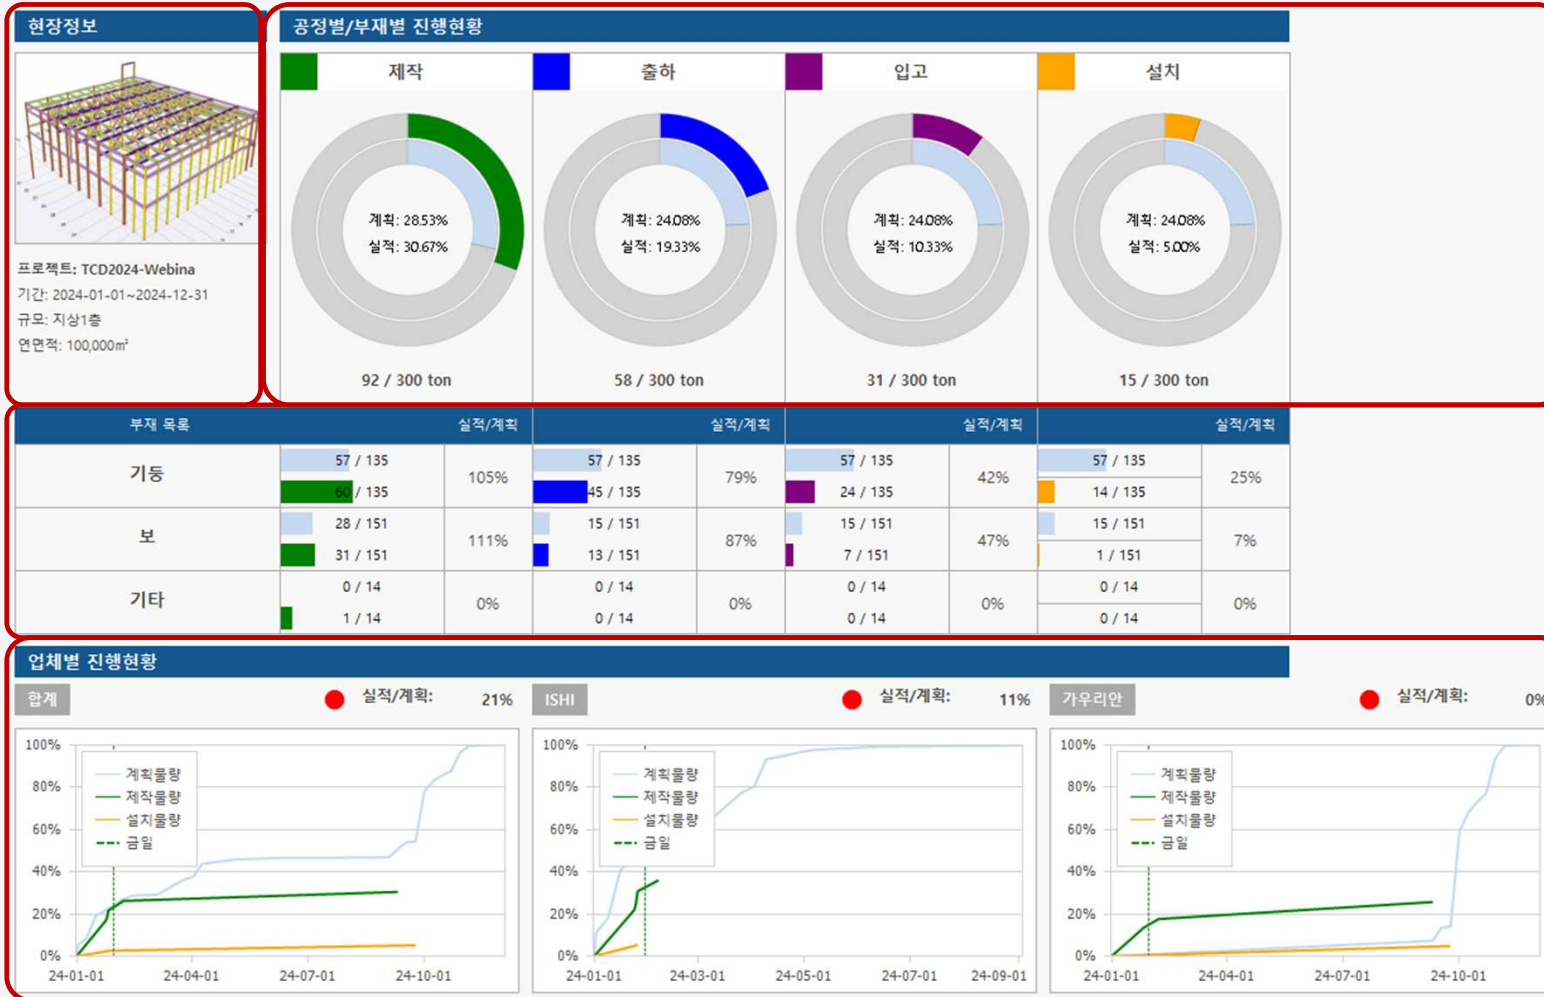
현장정보

프로젝트: TCD2024-Webina
기간: 2024-01-01~2024-12-31
규모: 지상1층
연면적: 100,000㎡

공정별/부재별 진행현황

제작
계획: 28.53%
실적: 30.67%
92 / 300 ton

출하
계획: 24.08%
실적: 19.33%
58 / 300 ton

입고
계획: 24.08%
실적: 10.33%
31 / 300 ton

설치
계획: 24.08%
실적: 5.00%
15 / 300 ton

| 부재 목록 | | 실적/계획 | | 실적/계획 | | 실적/계획 | | 실적/계획 |
|---|---|---|---|---|---|---|---|---|
| 기둥 | 57 / 135 | 105% | 57 / 135 | 79% | 57 / 135 | 42% | 57 / 135 | 25% |
| | 60 / 135 | | 45 / 135 | | 24 / 135 | | 14 / 135 | |
| 보 | 28 / 151 | 111% | 15 / 151 | 87% | 15 / 151 | 47% | 15 / 151 | 7% |
| | 31 / 151 | | 13 / 151 | | 7 / 151 | | 1 / 151 | |
| 기타 | 0 / 14 | 0% | 0 / 14 | 0% | 0 / 14 | 0% | 0 / 14 | 0% |
| | 1 / 14 | | 0 / 14 | | 0 / 14 | | 0 / 14 | |

업체별 진행현황

합계 실적/계획: 21%
100% 80% 60% 40% 20% 0%
계획물량
제작물량
설치물량
금일
24-01-01 24-04-01 24-07-01 24-10-01

ISHI 실적/계획: 11%
100% 80% 60% 40% 20% 0%
계획물량
제작물량
설치물량
금일
24-01-01 24-03-01 24-05-01 24-07-01 24-09-01

가우리안 실적/계획: 0%
100% 80% 60% 40% 20% 0%
계획물량
제작물량
설치물량
금일
24-01-01 24-04-01 24-07-01 24-10-01